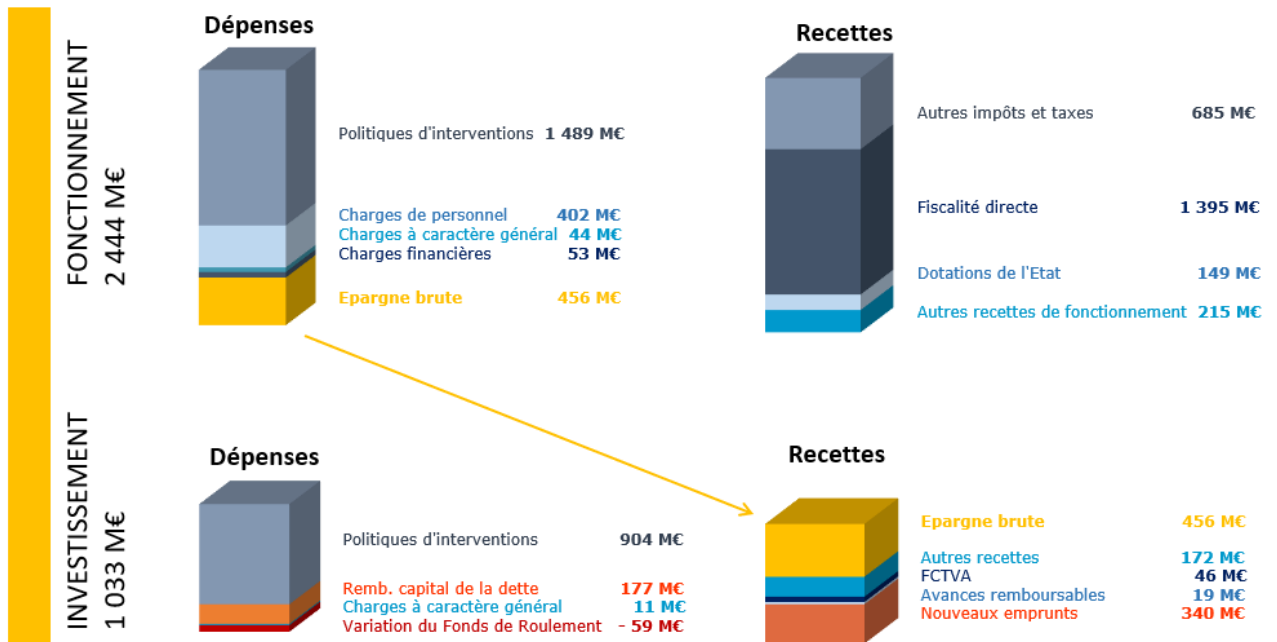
FONCTIONNEMENT
2 444 M€

Dépenses

Politiques d'interventions 1 489 M€

Charges de personnel 402 M€
Charges à caractère général 44 M€
Charges financières 53 M€

Epargne brute 456 M€

Recettes

Autres impôts et taxes 685 M€

Fiscalité directe 1 395 M€

Dotations de l'Etat 149 M€

Autres recettes de fonctionnement 215 M€

INVESTISSEMENT
1 033 M€

Dépenses

Politiques d'interventions 904 M€

Remb. capital de la dette 177 M€
Charges à caractère général 11 M€
Variation du Fonds de Roulement - 59 M€

Recettes

Epargne brute 456 M€

Autres recettes 172 M€
FCTVA 46 M€
Avances remboursables 19 M€
Nouveaux emprunts 340 M€